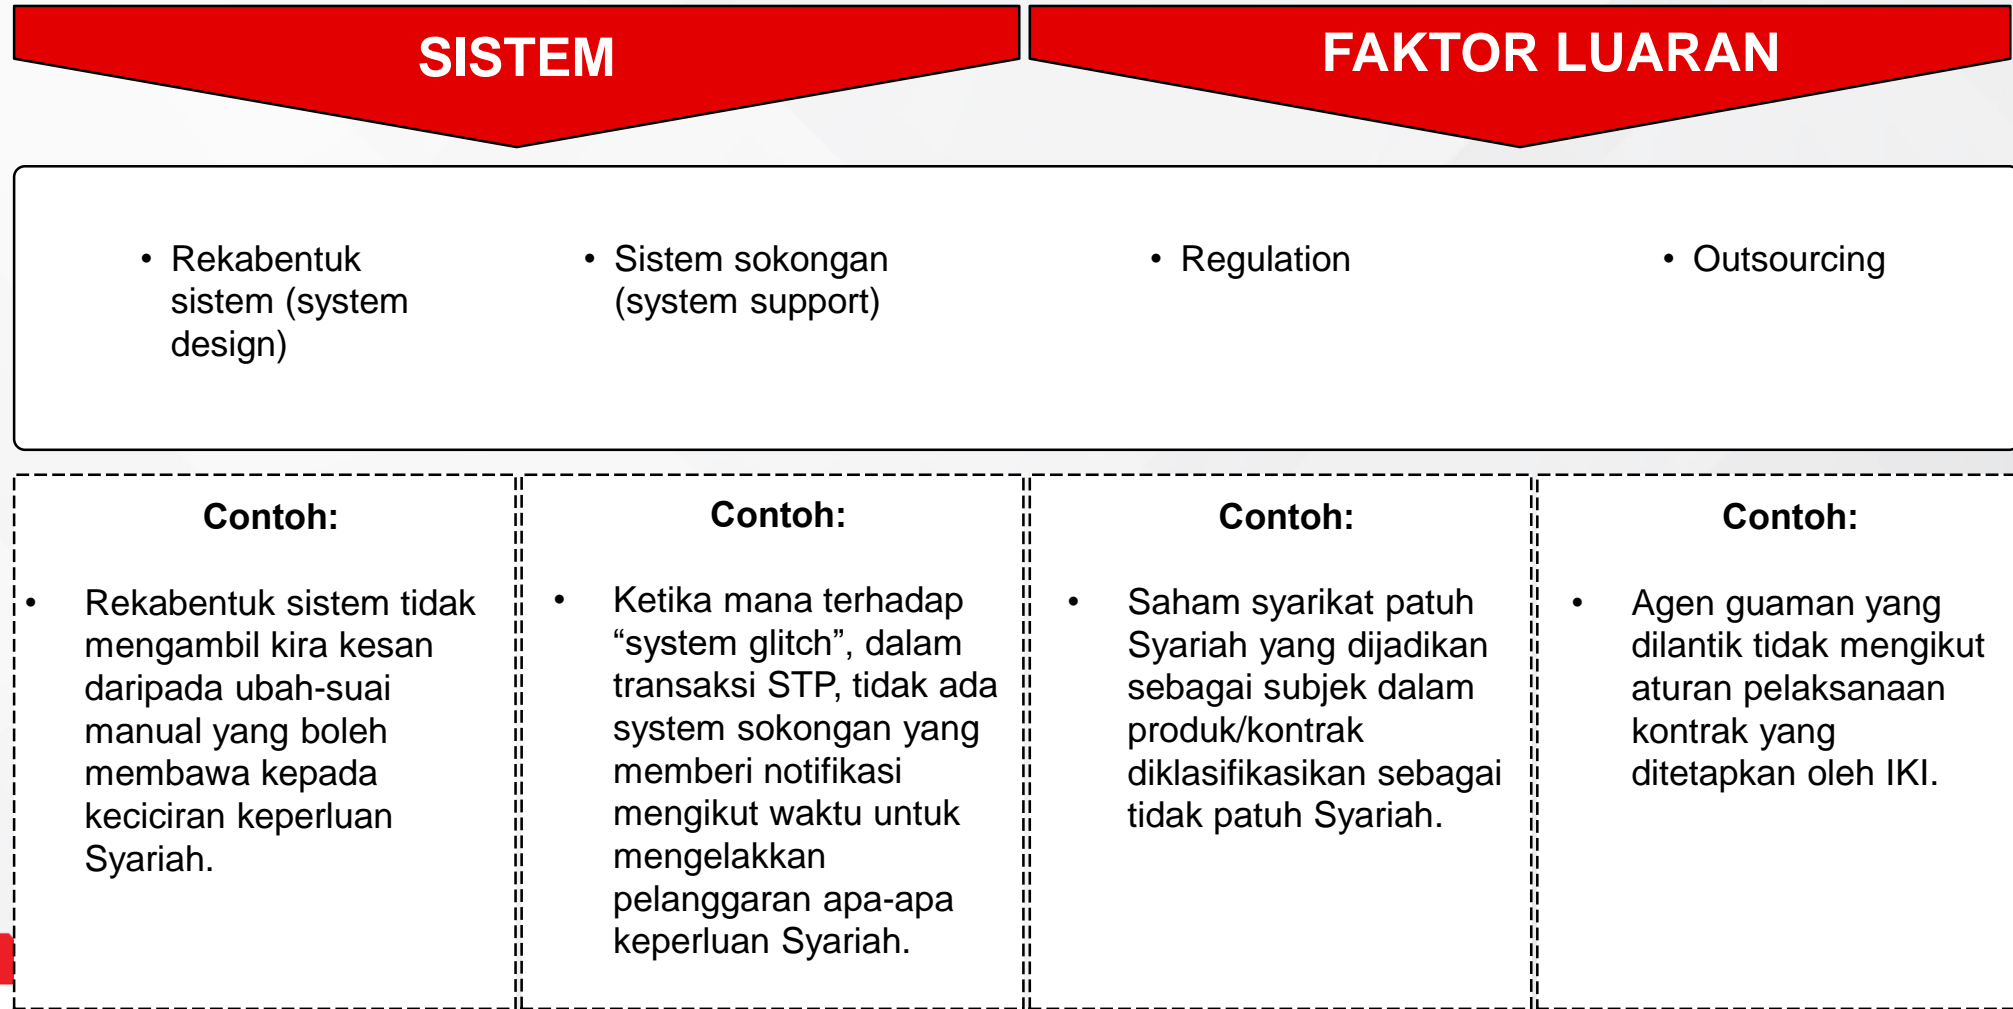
SISTEM

FAKTOR LUARAN

- Rekabentuk sistem (system design)
- Sistem sokongan (system support)
- Regulation
- Outsourcing

Contoh:

- Rekabentuk sistem tidak mengambil kira kesan daripada ubah-suai manual yang boleh membawa kepada keciciran keperluan Syariah.

Contoh:

- Ketika mana terhadap “system glitch”, dalam transaksi STP, tidak ada system sokongan yang memberi notifikasi mengikut waktu untuk mengelakkan pelanggaran apa-apa keperluan Syariah.

Contoh:

- Saham syarikat patuh Syariah yang dijadikan sebagai subjek dalam produk/kontrak diklasifikasikan sebagai tidak patuh Syariah.

Contoh:

- Agen guaman yang dilantik tidak mengikut aturan pelaksanaan kontrak yang ditetapkan oleh IKI.